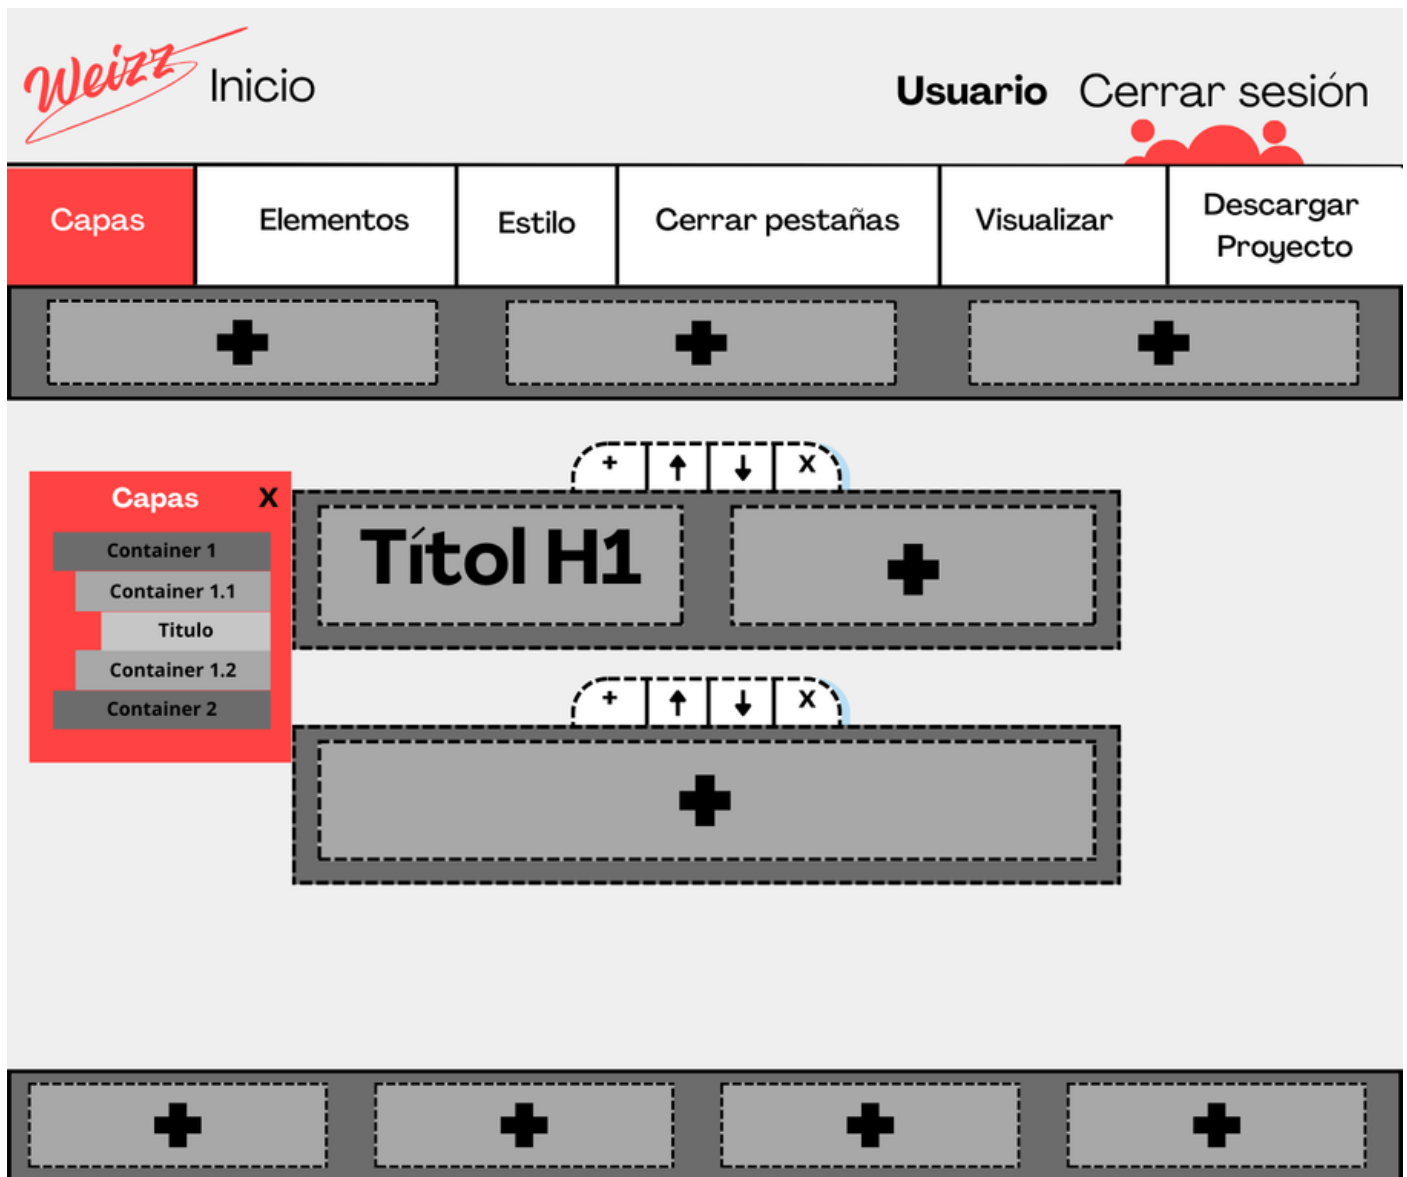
Weizz Inicio

Usuario Cerrar sesión

Capas | Elementos | Estilo | Cerrar pestañas | Visualizar | Descargar Proyecto

+ + +

Capas X
Container 1
Container 1.1
Titulo
Container 1.2
Container 2

+ ↑ ↓ X

Títol H1

+

+ ↑ ↓ X

+

+ + + +